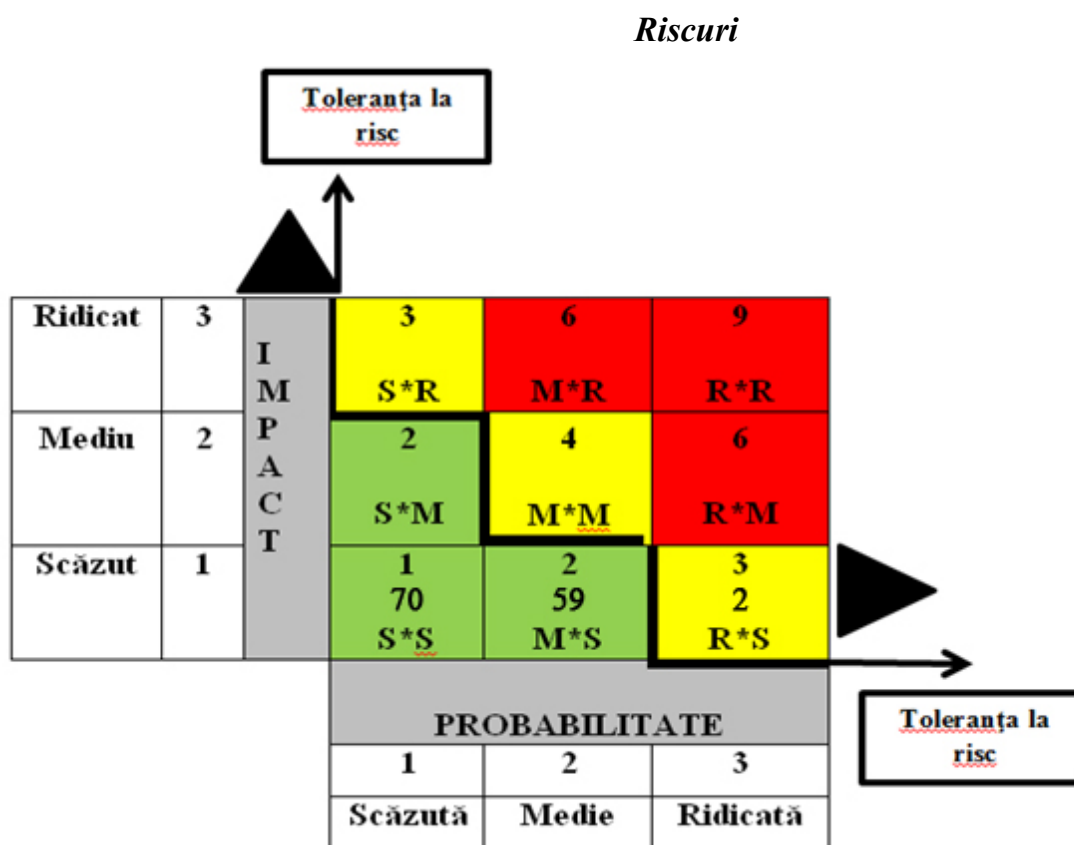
Riscuri

Toleranța la risc

| Ridicat | 3 | IMPACT | 3<br>S*R | 6<br>M*R | 9<br>R*R |
|---|---|---|---|---|---|
| Mediu | 2 | | 2<br>S*M | 4<br>M*M | 6<br>R*M |
| Scăzut | 1 | | 1<br>70<br>S*S | 2<br>59<br>M*S | 3<br>2<br>R*S |

PROBABILITATE

| 1 | 2 | 3 |
|---|---|---|
| Scăzută | Medie | Ridicată |

Toleranța la risc